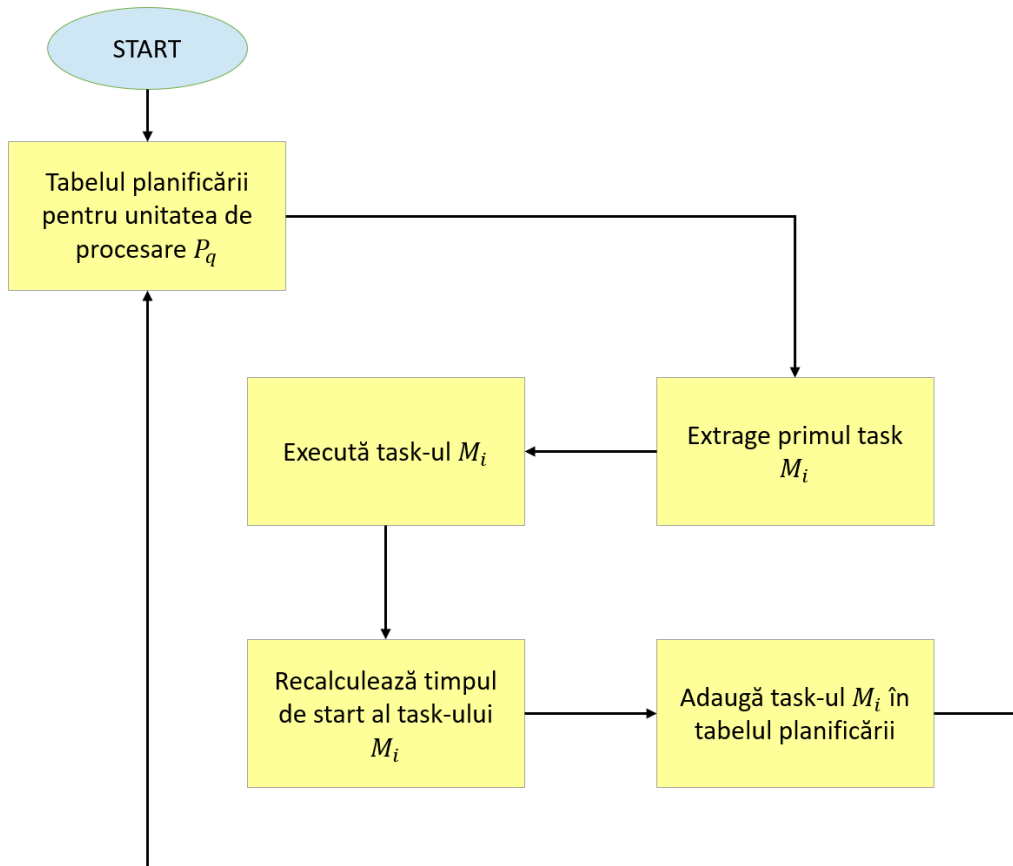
START

Tabelul planificării pentru unitatea de procesare $P_q$

Execută task-ul $M_i$

Extrage primul task $M_i$

Recalculează timpul de start al task-ului $M_i$

Adaugă task-ul $M_i$ în tabelul planificării